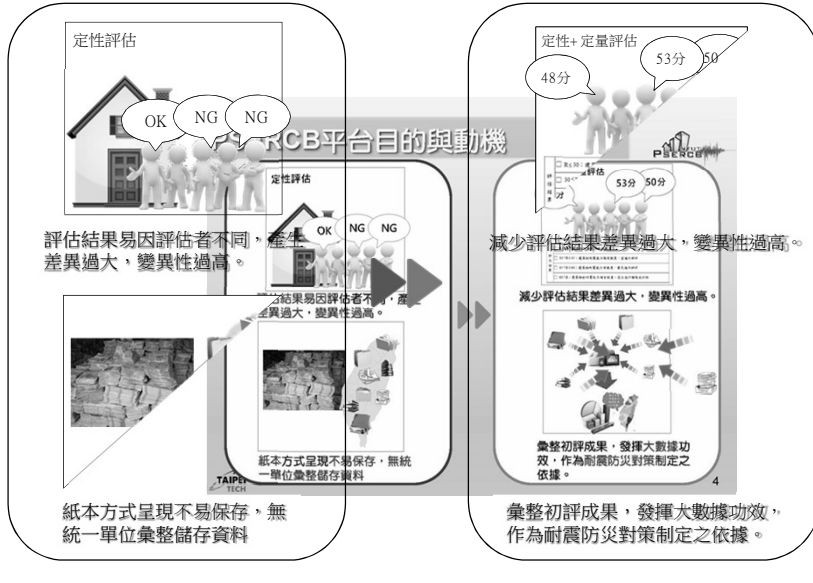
定性評估

OK NG NG

PSERCB平台目的與動機

定性評估

OK NG NG

評估結果易因評估者不同，產生差異過大，變異性過高。

評估結果易因評估者不同，產生差異過大，變異性過高。

紙本方式呈現不易保存，無統一單位彙整儲存資料

紙本方式呈現不易保存，無統一單位彙整儲存資料

TAIPEI TECH

定性+ 定量評估

48分 53分 50

PSERCB

53分 50分

減少評估結果差異過大，變異性過高。

減少評估結果差異過大，變異性過高。

彙整初評成果，發揮大數據功效，作為耐震防災對策制定之依據。

4

彙整初評成果，發揮大數據功效，作為耐震防災對策制定之依據。